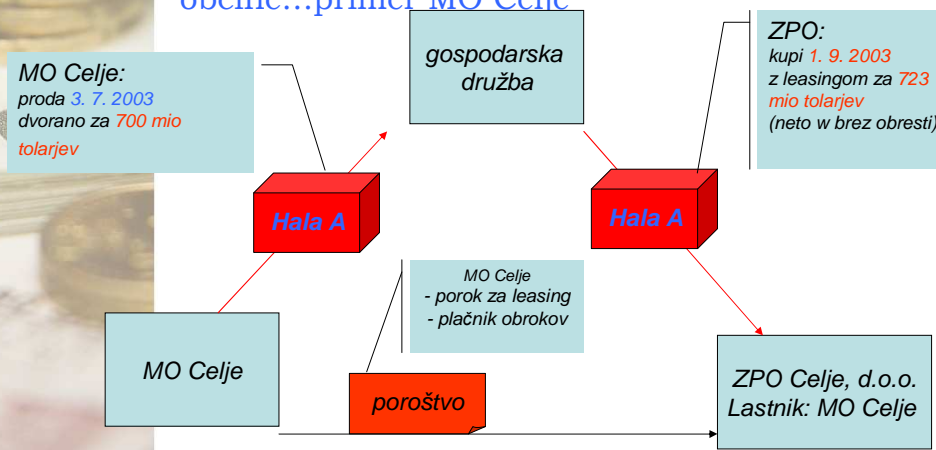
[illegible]…primer MO Celje

MO Celje:
proda 3. 7. 2003 dvorano za 700 mio tolarjev

gospodarska družba

ZPO:
kupi 1. 9. 2003 z leasingom za 723 mio tolarjev (neto w brez obresti)

Hala A

Hala A

MO Celje
- porok za leasing
- plačnik obrokov

MO Celje

poroštvo

ZPO Celje, d.o.o.
Lastnik: MO Celje